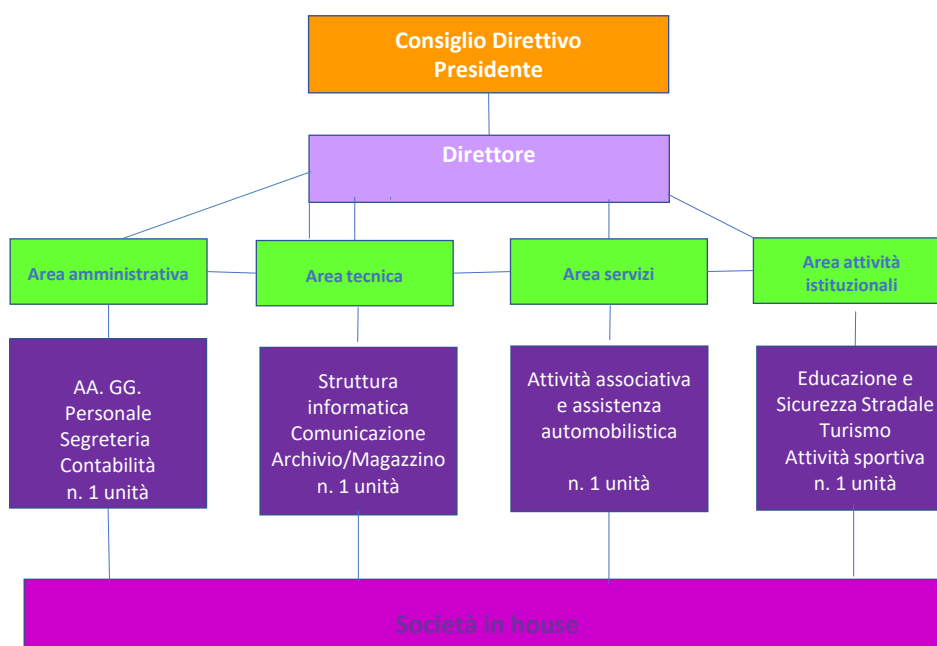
Consiglio Direttivo
Presidente

Direttore

Area amministrativa

Area tecnica

Area servizi

Area attività istituzionali

AA. GG.
Personale
Segreteria
Contabilità
n. 1 unità

Struttura informatica
Comunicazione
Archivio/Magazzino
n. 1 unità

Attività associativa e assistenza automobilistica

n. 1 unità

Educazione e Sicurezza Stradale
Turismo
Attività sportiva
n. 1 unità

Società in house